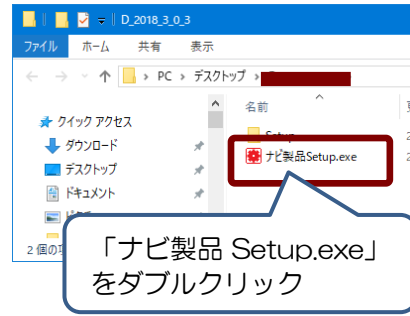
D_2018_3_0_3

ファイル ホーム 共有 表示

PC > デスクトップ > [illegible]

名前

クイック アクセス

ダウンロード

デスクトップ

ドキュメント

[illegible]

2 個の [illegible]

Setup

ナビ製品Setup.exe

「ナビ製品 Setup.exe」をダブルクリック